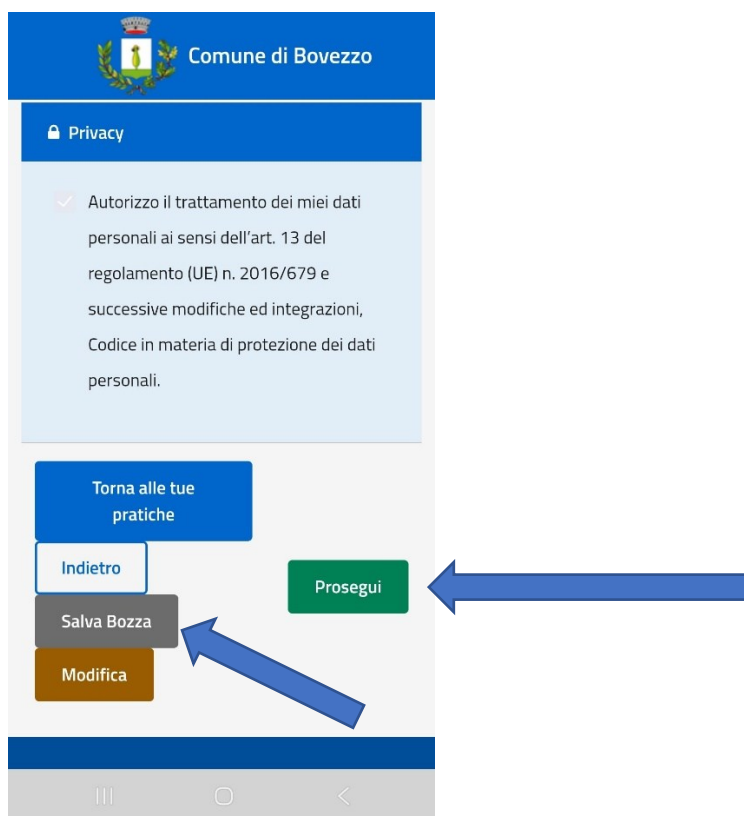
Comune di Bovezzo

Privacy

Autorizzo il trattamento dei miei dati personali ai sensi dell'art. 13 del regolamento (UE) n. 2016/679 e successive modifiche ed integrazioni, Codice in materia di protezione dei dati personali.

Torna alle tue pratiche

Indietro

Prosegui

Salva Bozza

Modifica